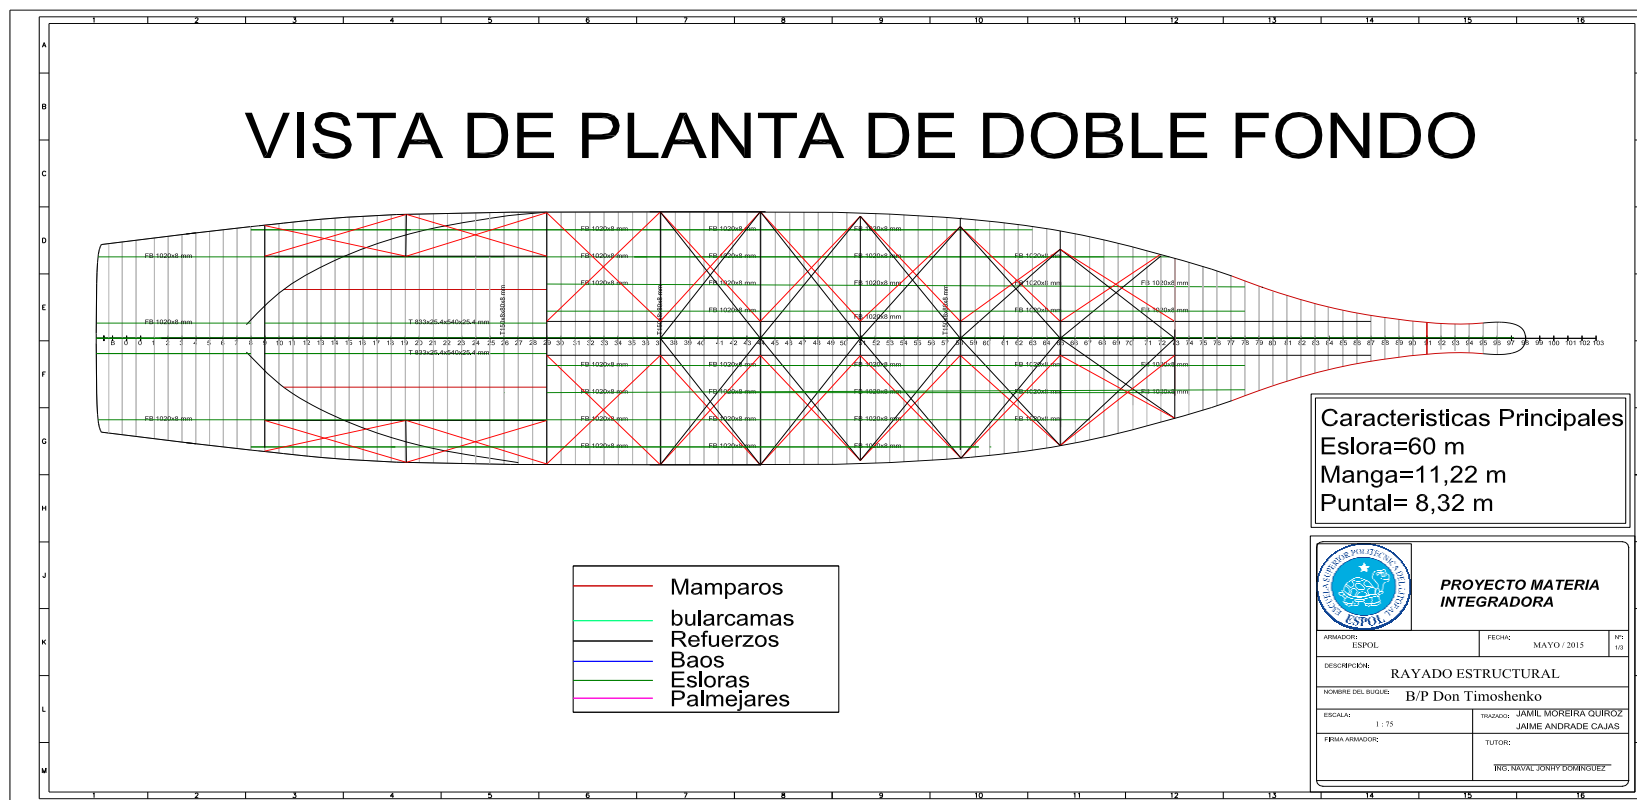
VISTA DE PLANTA DE DOBLE FONDO

Caracteristicas Principales
Eslora=60 m
Manga=11,22 m
Puntal= 8,32 m

Mamparos
bularcamas
Refuerzos
Baos
Esloras
Palmejares

ESPOL

PROYECTO MATERIA INTEGRADORA

ARMADOR: ESPOL
FECHA: MAYO / 2015
Nº: 1/3
DESCRIPCION: RAYADO ESTRUCTURAL
NOMBRE DEL BUQUE: B/P Don Timoshenko
ESCALA: 1 : 75
TRAZADO: JAMIL MOREIRA QUIROZ
JAIME ANDRADE CAJAS
FIRMA ARMADOR:
TUTOR:
ING. NAVAL JONHY DOMINGUEZ